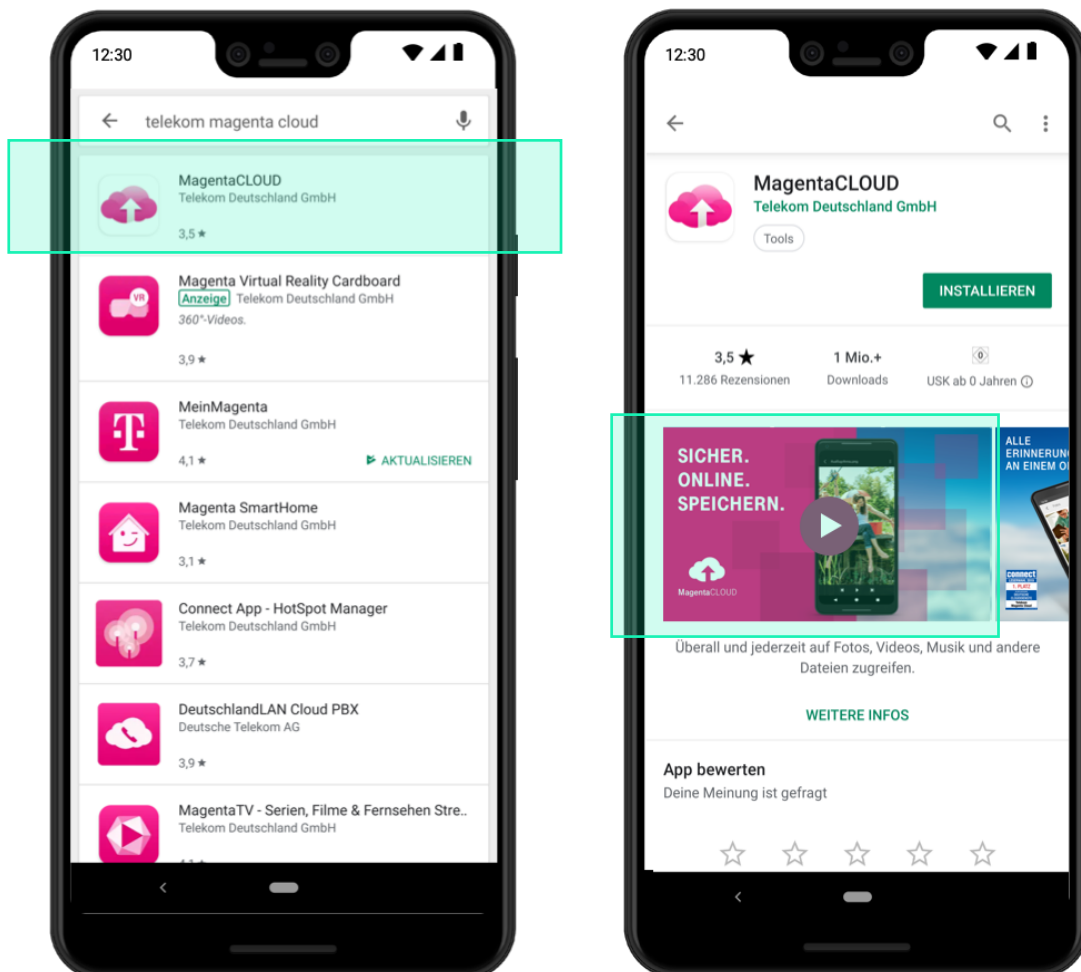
12:30

telekom magenta cloud

MagentaCLOUD
Telekom Deutschland GmbH
3,5 ★

Magenta Virtual Reality Cardboard
Anzeige Telekom Deutschland GmbH
360°-Videos.
3,9 ★

MeinMagenta
Telekom Deutschland GmbH
4,1 ★
AKTUALISIEREN

Magenta SmartHome
Telekom Deutschland GmbH
3,1 ★

Connect App - HotSpot Manager
Telekom Deutschland GmbH
3,7 ★

DeutschlandLAN Cloud PBX
Deutsche Telekom AG
3,9 ★

MagentaTV - Serien, Filme & Fernsehen Stre..
Telekom Deutschland GmbH

12:30

MagentaCLOUD
Telekom Deutschland GmbH
Tools

INSTALLIEREN

3,5 ★
11.286 Rezensionen

1 Mio.+
Downloads

0
USK ab 0 Jahren

SICHER. ONLINE. SPEICHERN.
MagentaCLOUD

ALLE ERINNERUNG AN EINEM O

Überall und jederzeit auf Fotos, Videos, Musik und andere Dateien zugreifen.

WEITERE INFOS

App bewerten
Deine Meinung ist gefragt